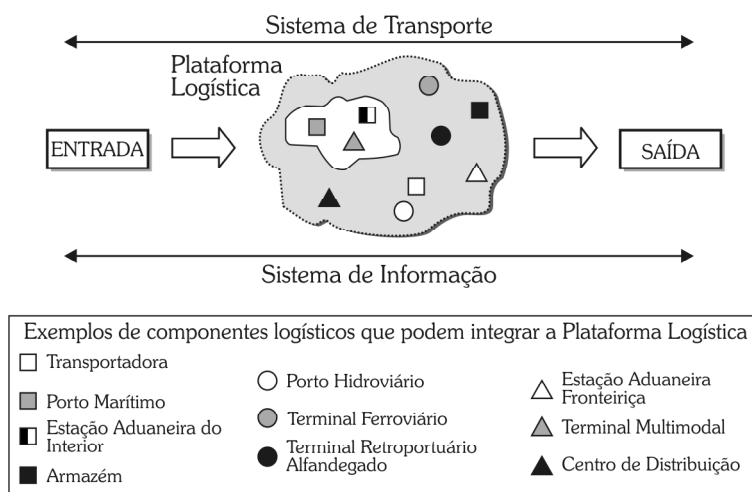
Sistema de Transporte

Plataforma Logística

ENTRADA

SAÍDA

Sistema de Informação

Exemplos de componentes logísticos que podem integrar a Plataforma Logística

Transportadora

Porto Marítimo

Estação Aduaneira do Interior

Armazém

Porto Hidroviário

Terminal Ferroviário

Terminal Retroportuário Alfandegado

Estação Aduaneira Fronteiriça

Terminal Multimodal

Centro de Distribuição